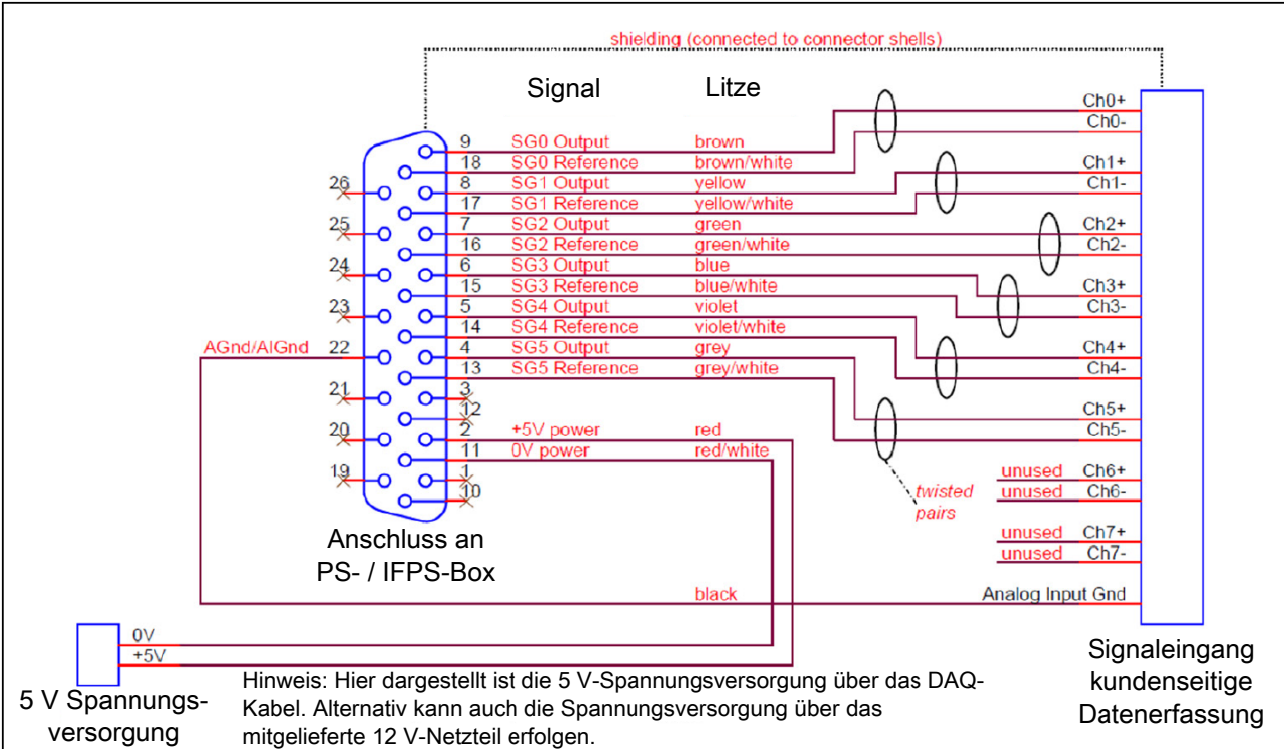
shielding (connected to connector shells)

Signal

Litze

9 SG0 Output brown
18 SG0 Reference brown/white
8 SG1 Output yellow
17 SG1 Reference yellow/white
7 SG2 Output green
16 SG2 Reference green/white
6 SG3 Output blue
15 SG3 Reference blue/white
5 SG4 Output violet
14 SG4 Reference violet/white
4 SG5 Output grey
13 SG5 Reference grey/white
3
12
2 +5V power red
11 0V power red/white
1
10

26
25
24
23
AGnd/AIGnd 22
21
20
19

Ch0+
Ch0-
Ch1+
Ch1-
Ch2+
Ch2-
Ch3+
Ch3-
Ch4+
Ch4-
Ch5+
Ch5-
unused Ch6+
unused Ch6-
unused Ch7+
unused Ch7-
Analog Input Gnd

twisted pairs

Anschluss an PS- / IFPS-Box

black

0V
+5V

5 V Spannungs-versorgung

Hinweis: Hier dargestellt ist die 5 V-Spannungsversorgung über das DAQ-Kabel. Alternativ kann auch die Spannungsversorgung über das mitgelieferte 12 V-Netzteil erfolgen.

Signaleingang kundenseitige Datenerfassung